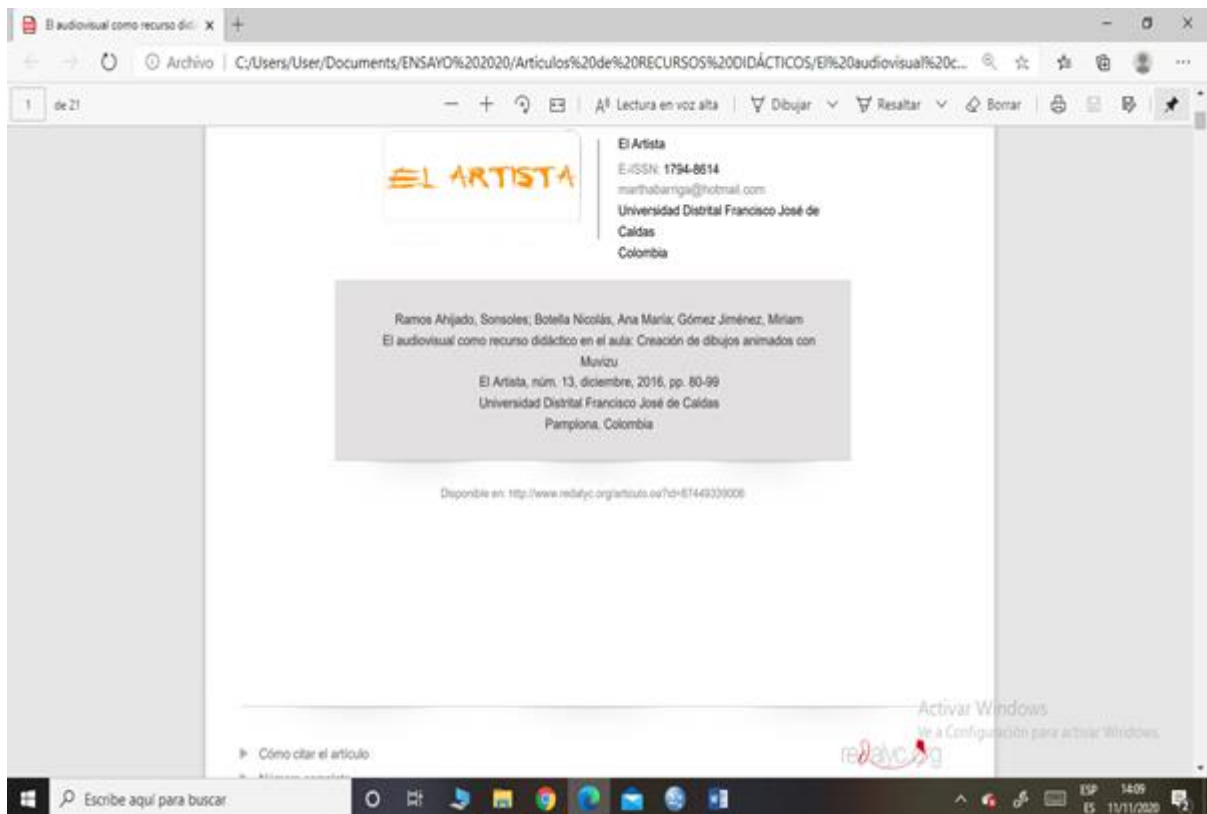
El audiovisual como recurso did ×
+
Archivo | C:/Users/User/Documents/ENSAYO%202020/Artículos%20de%20RECURSOS%20DIDÁCTICOS/El%20audiovisual%20c...
1 de 21
A Lectura en voz alta | Dibujar | Resaltar | Borrar

EL ARTISTA

El Artista
E-ISSN: 1794-8614
marthabarriga@hotmail.com
Universidad Distrital Francisco José de Caldas
Colombia

Ramos Ahijado, Sonsoles; Botella Nicolás, Ana María; Gómez Jiménez, Miriam
El audiovisual como recurso didáctico en el aula: Creación de dibujos animados con Muvizu
El Artista, núm. 13, diciembre, 2016, pp. 80-99
Universidad Distrital Francisco José de Caldas
Pamplona, Colombia

Disponible en: http://www.redalyc.org/articulo.oa?id=87449339006

Activar Windows
Ve a Configuración para activar Windows.

Cómo citar el artículo
Número completo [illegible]

redalyc.org

Escribe aquí para buscar
ESP ES 14:09 11/11/2020